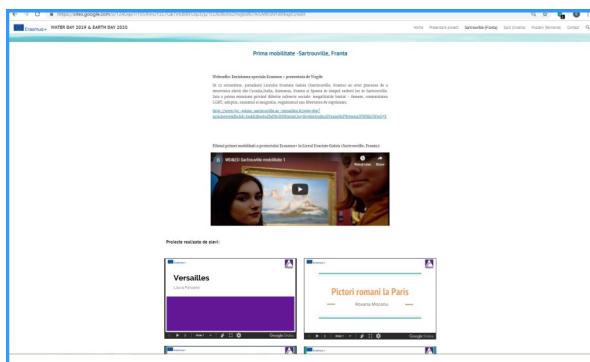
Erasmus+ WATER DAY 2019 & EARTH DAY 2020

Home Prezentare proiect Sartrouville (Franta) Sant Ernesto Poiano (Romania) Contact

Prima mobilitate -Sartrouville, Franta

Webradio: Emisiunea specială Erasmus + prezentata de Virgile

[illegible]

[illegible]

Filmul primei mobilități a proiectului Erasmus+ la Liceul Evariste Galois (Sartrouville, Franța):

WEAL3 Sartrouville mobilitate 1

Watch later Share

Proiecte realizate de elevi:

Versailles

Laura Fenosic

Pictori romani la Paris

Roxana Mocanu

Google Slides

Google Slides